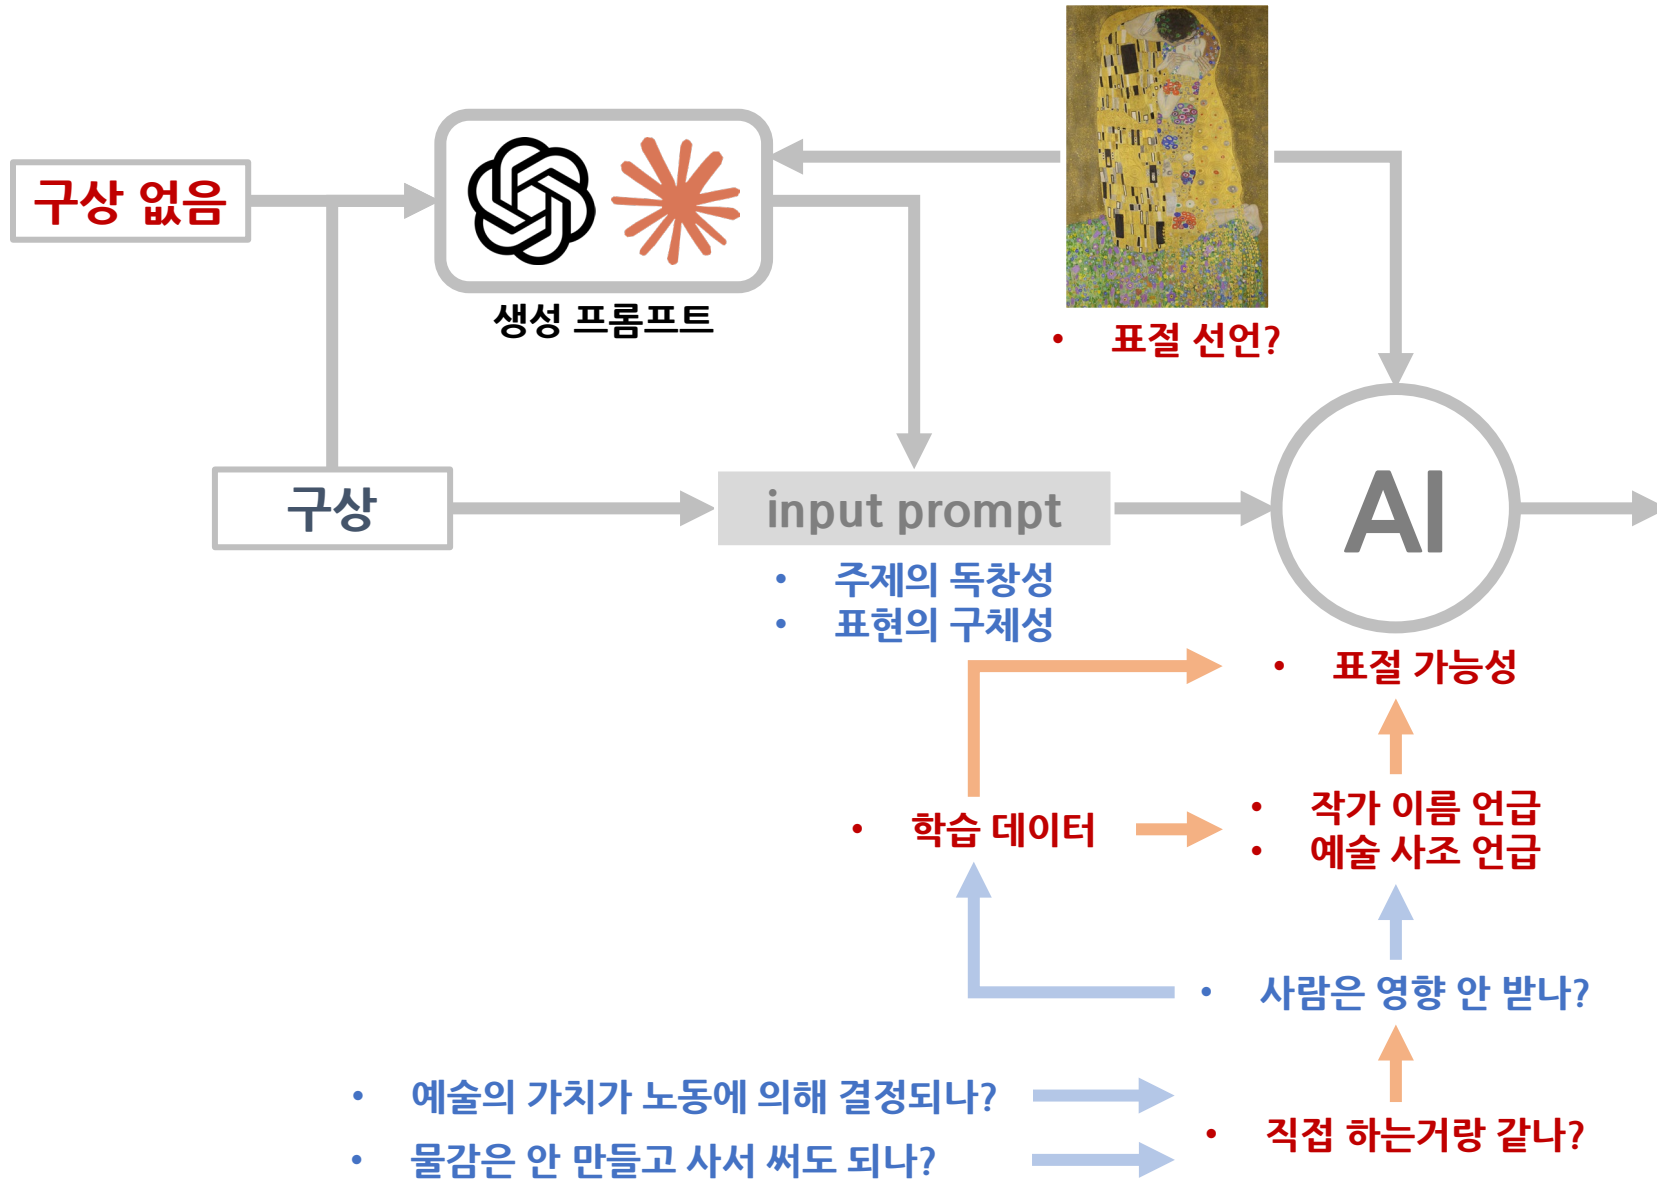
구상 없음

생성 프롬프트

• 표절 선언?

구상

input prompt

• 주제의 독창성
• 표현의 구체성

AI

• 표절 가능성

• 학습 데이터

• 작가 이름 언급
• 예술 사조 언급

• 사람은 영향 안 받나?

• 예술의 가치가 노동에 의해 결정되나?
• 물감은 안 만들고 사서 써도 되나?

• 직접 하는거랑 같나?